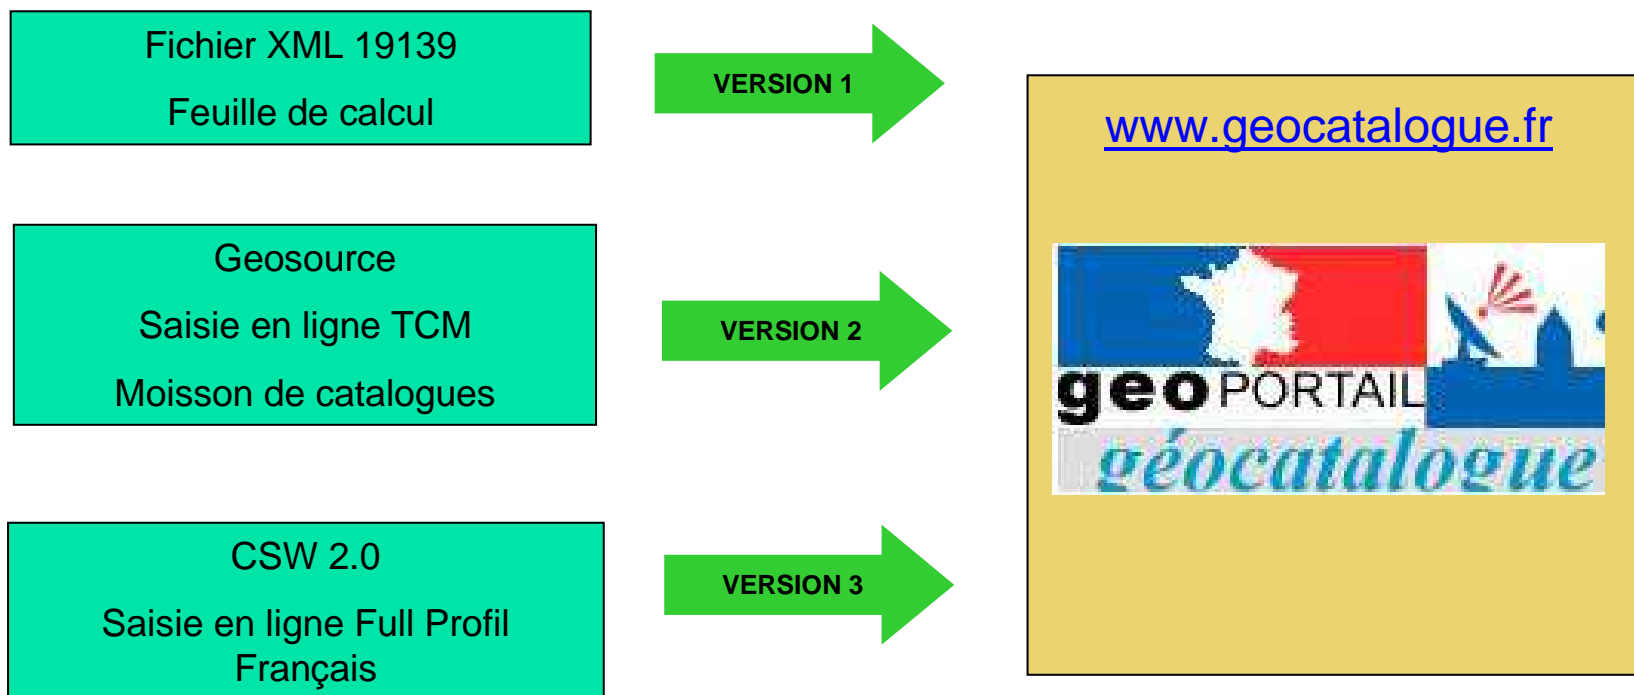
Fichier XML 19139

Feuille de calcul

VERSION 1

Geosource

Saisie en ligne TCM

Moisson de catalogues

VERSION 2

CSW 2.0

Saisie en ligne Full Profil Français

VERSION 3

www.geocatalogue.fr

geo PORTAIL

géocatalogue